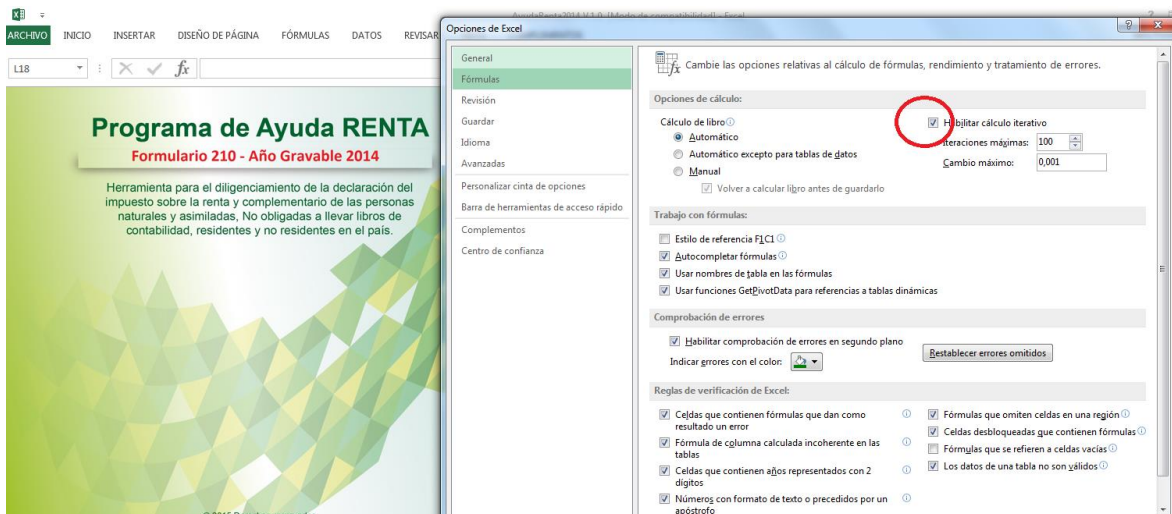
ARCHIVO INICIO INSERTAR DISEÑO DE PÁGINA FÓRMULAS DATOS REVISAR

L18

Programa de Ayuda RENTA

Formulario 210 - Año Gravable 2014

Herramienta para el diligenciamiento de la declaración del impuesto sobre la renta y complementario de las personas naturales y asimiladas, No obligadas a llevar libros de contabilidad, residentes y no residentes en el país.

Opciones de Excel

General
Fórmulas
Revisión
Guardar
Idioma
Avanzadas
Personalizar cinta de opciones
Barra de herramientas de acceso rápido
Complementos
Centro de confianza

Cambie las opciones relativas al cálculo de fórmulas, rendimiento y tratamiento de errores.

Opciones de cálculo:

Cálculo de libro
Automático
Automático excepto para tablas de datos
Manual
Volver a calcular libro antes de guardarlo

Habilitar cálculo iterativo
Iteraciones máximas: 100
Cambio máximo: 0,001

Trabajo con fórmulas:

Estilo de referencia F1C1
Autocompletar fórmulas
Usar nombres de tabla en las fórmulas
Usar funciones GetPivotData para referencias a tablas dinámicas

Comprobación de errores

Habilitar comprobación de errores en segundo plano
Indicar errores con el color:
Restablecer errores omitidos

Reglas de verificación de Excel:

Celdas que contienen fórmulas que dan como resultado un error
Fórmula de columna calculada incoherente en las tablas
Celdas que contienen años representados con 2 dígitos
Números con formato de texto o precedidos por un apóstrofo

Fórmulas que omiten celdas en una región
Celdas desbloqueadas que contienen fórmulas
Fórmulas que se refieren a celdas vacías
Los datos de una tabla no son válidos